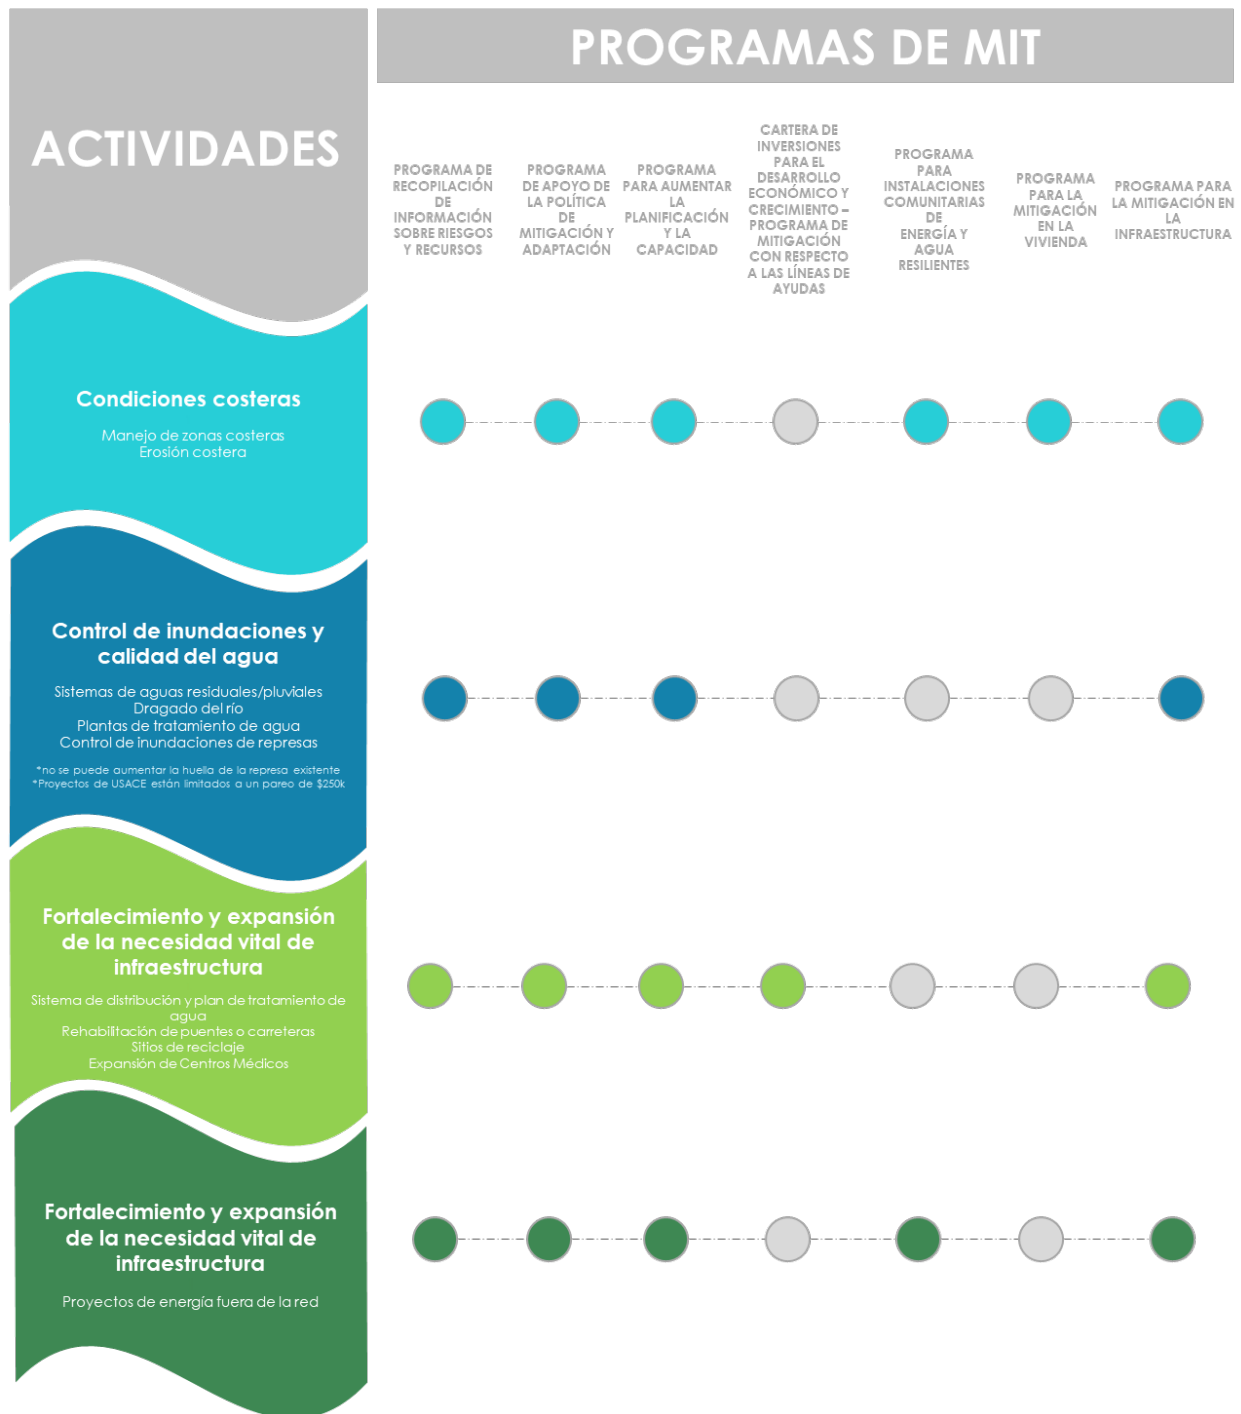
ACTIVIDADES

PROGRAMAS DE MIT

PROGRAMA DE RECOPILACIÓN DE INFORMACIÓN SOBRE RIESGOS Y RECURSOS

PROGRAMA DE APOYO DE LA POLÍTICA DE MITIGACIÓN Y ADAPTACIÓN

PROGRAMA PARA AUMENTAR LA PLANIFICACIÓN Y LA CAPACIDAD

CARTERA DE INVERSIONES PARA EL DESARROLLO ECONÓMICO Y CRECIMIENTO – PROGRAMA DE MITIGACIÓN CON RESPECTO A LAS LÍNEAS DE AYUDAS

PROGRAMA PARA INSTALACIONES COMUNITARIAS DE ENERGÍA Y AGUA RESILIENTES

PROGRAMA PARA LA MITIGACIÓN EN LA VIVIENDA

PROGRAMA PARA LA MITIGACIÓN EN LA INFRAESTRUCTURA

Condiciones costeras

Manejo de zonas costeras
Erosión costera

Control de inundaciones y calidad del agua

Sistemas de aguas residuales/pluviales
Dragado del río
Plantas de tratamiento de agua
Control de inundaciones de represas

*no se puede aumentar la huella de la represa existente
*Proyectos de USACE están limitados a un pareo de $250k

Fortalecimiento y expansión de la necesidad vital de infraestructura

Sistema de distribución y plan de tratamiento de agua
Rehabilitación de puentes o carreteras
Sitios de reciclaje
Expansión de Centros Médicos

Fortalecimiento y expansión de la necesidad vital de infraestructura

Proyectos de energía fuera de la red